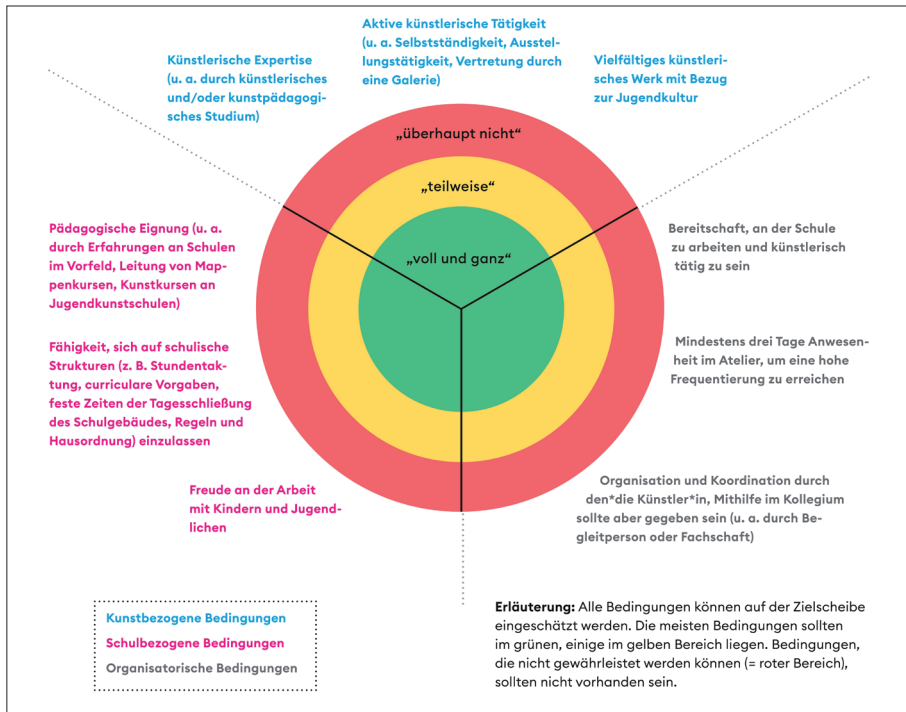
Aktive künstlerische Tätigkeit (u. a. Selbstständigkeit, Ausstellungstätigkeit, Vertretung durch eine Galerie)

Künstlerische Expertise (u. a. durch künstlerisches und/oder kunstpädagogisches Studium)

Vielfältiges künstlerisches Werk mit Bezug zur Jugendkultur

„überhaupt nicht“

„teilweise“

„voll und ganz“

Pädagogische Eignung (u. a. durch Erfahrungen an Schulen im Vorfeld, Leitung von Mappenkursen, Kunstkursen an Jugendkunstschulen)

Fähigkeit, sich auf schulische Strukturen (z. B. Stundentaktung, curriculare Vorgaben, feste Zeiten der Tagesschließung des Schulgebäudes, Regeln und Hausordnung) einzulassen

Freude an der Arbeit mit Kindern und Jugendlichen

Bereitschaft, an der Schule zu arbeiten und künstlerisch tätig zu sein

Mindestens drei Tage Anwesenheit im Atelier, um eine hohe Frequentierung zu erreichen

Organisation und Koordination durch den*die Künstler*in, Mithilfe im Kollegium sollte aber gegeben sein (u. a. durch Begleitperson oder Fachschaft)

Kunstbezogene Bedingungen
Schulbezogene Bedingungen
Organisatorische Bedingungen

**Erläuterung:** Alle Bedingungen können auf der Zielscheibe eingeschätzt werden. Die meisten Bedingungen sollten im grünen, einige im gelben Bereich liegen. Bedingungen, die nicht gewährleistet werden können (= roter Bereich), sollten nicht vorhanden sein.